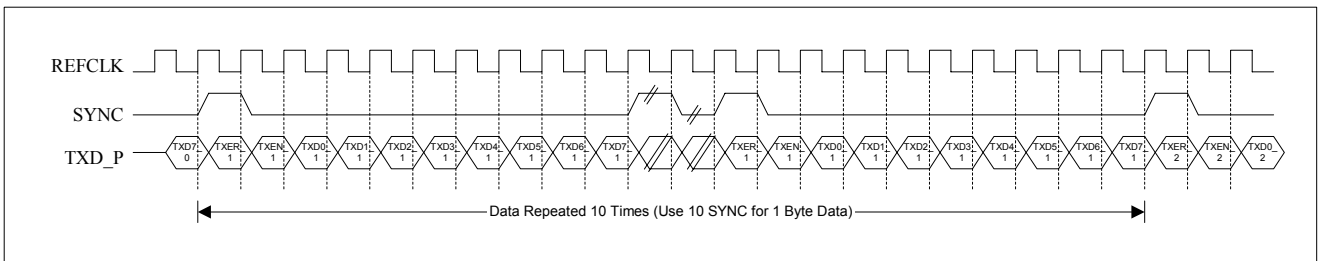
REFCLK

SYNC

TXD_P

TXD7_0 TXER_1 TXEN_1 TXD0_1 TXD1_1 TXD2_1 TXD3_1 TXD4_1 TXD5_1 TXD6_1 TXD7_1 TXER_1 TXEN_1 TXD0_1 TXD1_1 TXD2_1 TXD3_1 TXD4_1 TXD5_1 TXD6_1 TXD7_1 TXER_2 TXEN_2 TXD0_2

Data Repeated 10 Times (Use 10 SYNC for 1 Byte Data)